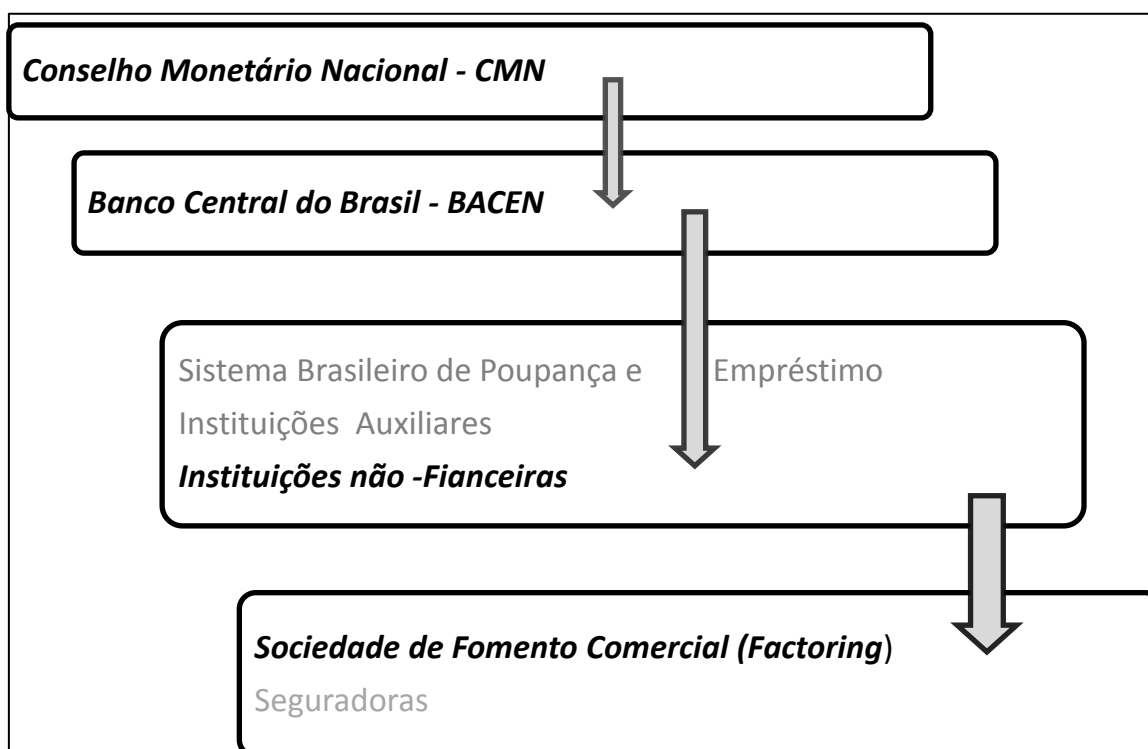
Conselho Monetário Nacional - CMN

Banco Central do Brasil - BACEN

Sistema Brasileiro de Poupança e Empréstimo

Instituições Auxiliares

Instituições não -Fianceiras

Sociedade de Fomento Comercial (Factoring)

Seguradoras